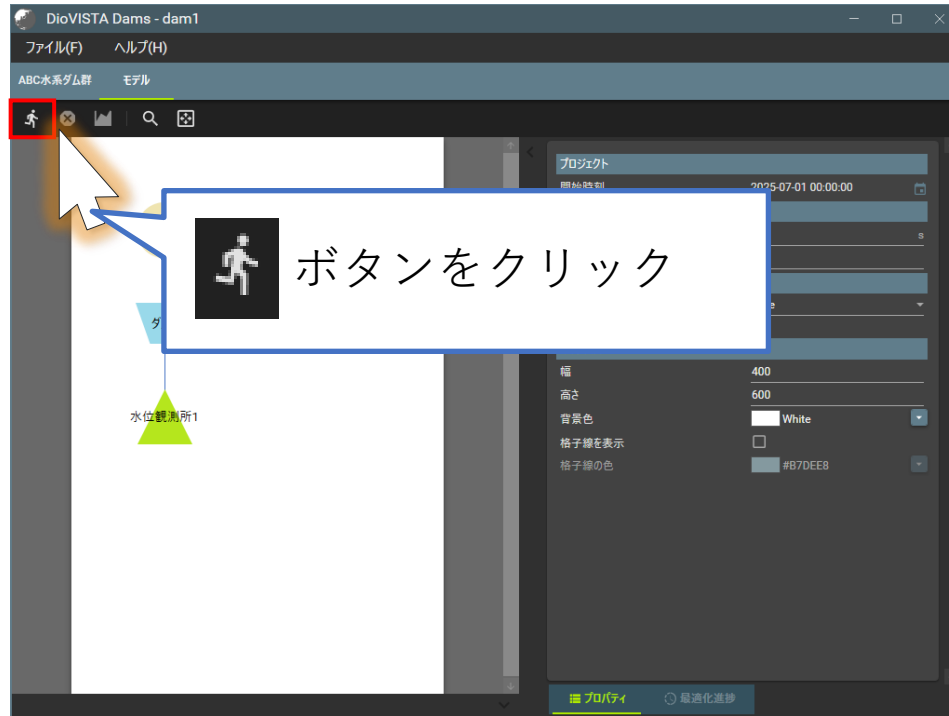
DioVISTA Dams - dam1

ファイル(F) ヘルプ(H)

ABC水系ダム群 モデル

ボタンをクリック

プロジェクト
開始時刻 2025-07-01 00:00:00

s

ダ

e

水位観測所1

幅 400
高さ 600
背景色 White
格子線を表示
格子線の色 #B7DEE8

プロパティ 最適化進捗